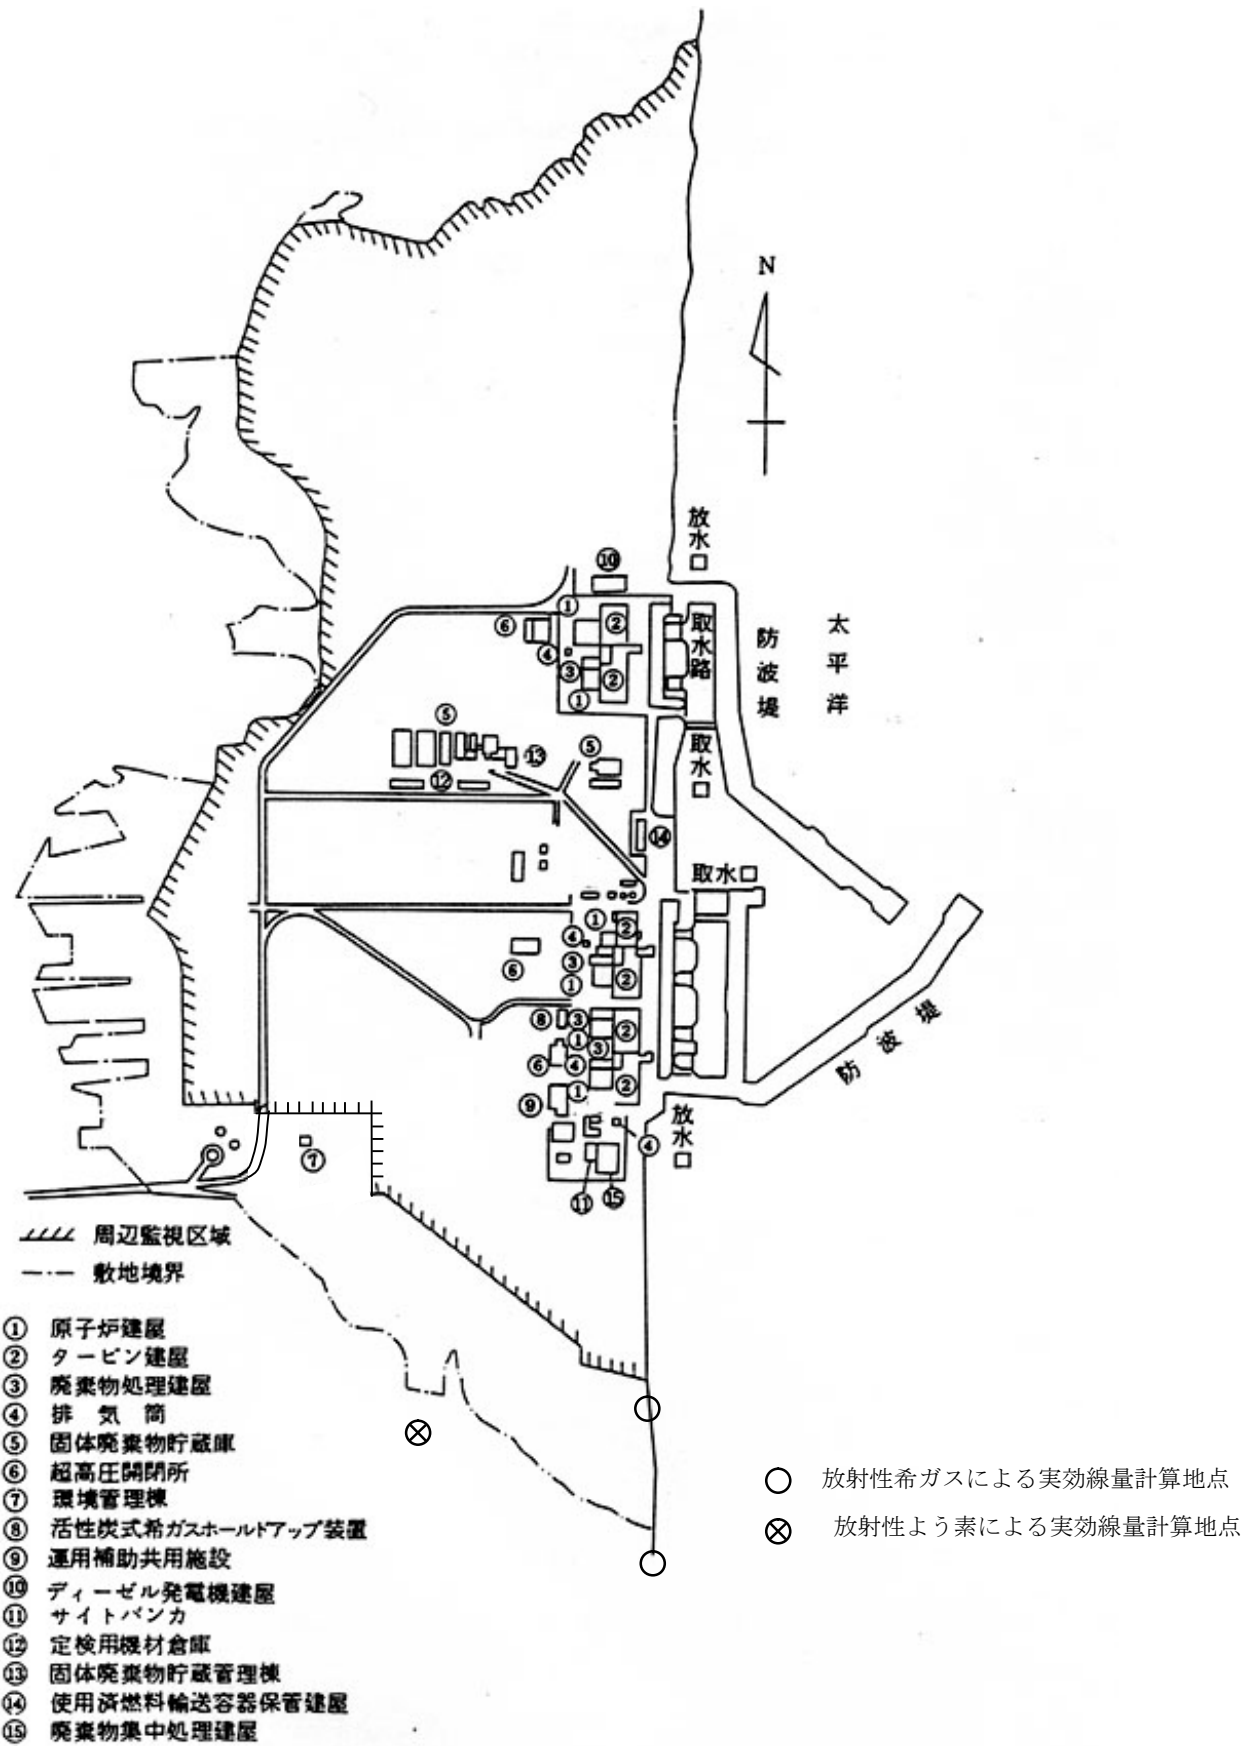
N

放水口

⑩

取水路

防波堤

太平洋

⑥ ① ② ④ ③ ② ①

⑤

⑬

⑤

⑫

取水口

⑭

取水口

① ② ④ ⑥ ③ ② ①

⑧ ③ ② ① ③ ⑥ ④ ② ⑨ ①

放水口

④

防波堤

⑦

⑪ ⑮

周辺監視区域

敷地境界

① 原子炉建屋
② タービン建屋
③ 廃棄物処理建屋
④ 排 気 筒
⑤ 固体廃棄物貯蔵庫
⑥ 超高圧開閉所
⑦ 環境管理棟
⑧ 活性炭式希ガスホールドアップ装置
⑨ 運用補助共用施設
⑩ ディーゼル発電機建屋
⑪ サイトバンカ
⑫ 定検用機材倉庫
⑬ 固体廃棄物貯蔵管理棟
⑭ 使用済燃料輸送容器保管建屋
⑮ 廃棄物集中処理建屋

放射性希ガスによる実効線量計算地点

放射性よう素による実効線量計算地点